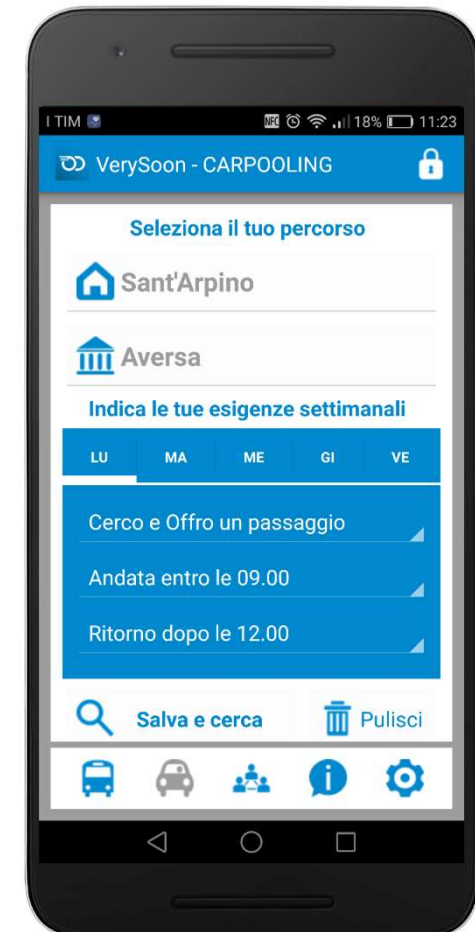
I TIM
NFC 18% 11:23

VerySoon - CARPOOLING

Seleziona il tuo percorso

Sant'Arpino

Aversa

Indica le tue esigenze settimanali

| LU | MA | ME | GI | VE |
|---|---|---|---|---|

Cerco e Offro un passaggio

Andata entro le 09.00

Ritorno dopo le 12.00

Salva e cerca

Pulisci